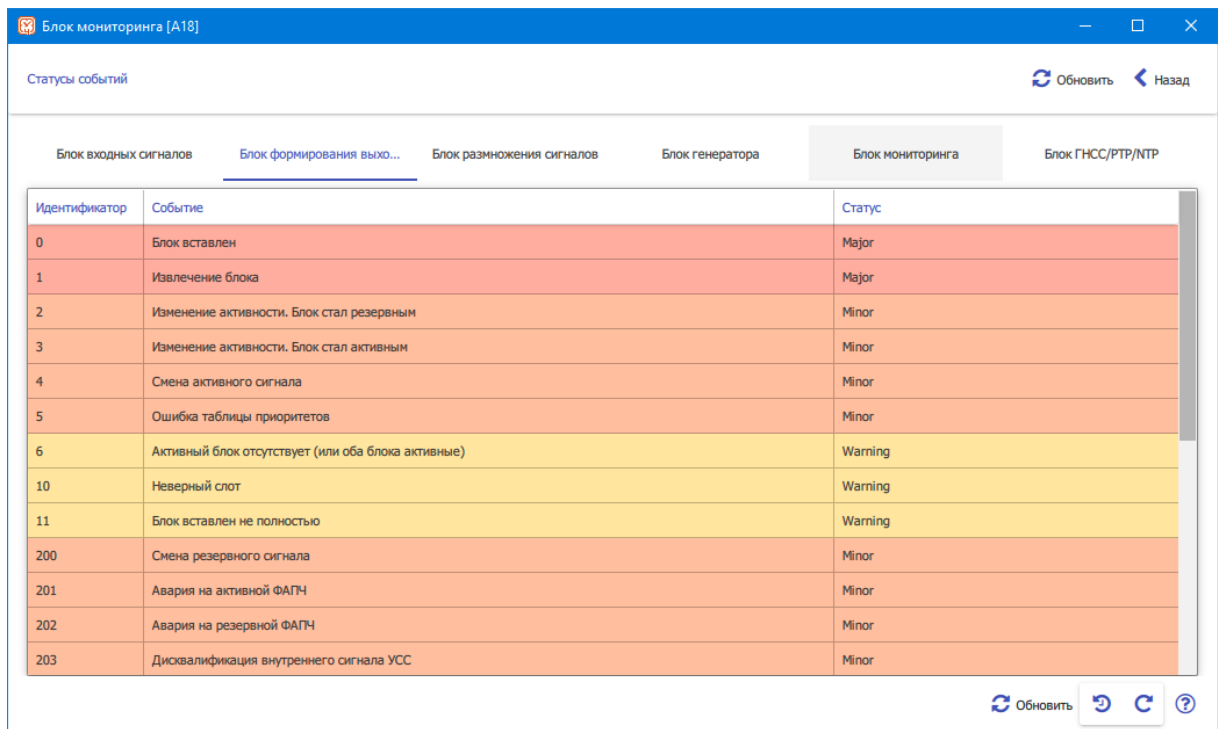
Блок мониторинга [A18]

Статусы событий

Обновить Назад

Блок входных сигналов | Блок формирования выхо... | Блок размножения сигналов | Блок генератора | Блок мониторинга | Блок ГНСС/PTP/NTP

| Идентификатор | Событие | Статус |
|---|---|---|
| 0 | Блок вставлен | Major |
| 1 | Извлечение блока | Major |
| 2 | Изменение активности. Блок стал резервным | Minor |
| 3 | Изменение активности. Блок стал активным | Minor |
| 4 | Смена активного сигнала | Minor |
| 5 | Ошибка таблицы приоритетов | Minor |
| 6 | Активный блок отсутствует (или оба блока активные) | Warning |
| 10 | Неверный слот | Warning |
| 11 | Блок вставлен не полностью | Warning |
| 200 | Смена резервного сигнала | Minor |
| 201 | Авария на активной ФАПЧ | Minor |
| 202 | Авария на резервной ФАПЧ | Minor |
| 203 | Дисквалификация внутреннего сигнала УСС | Minor |

Обновить